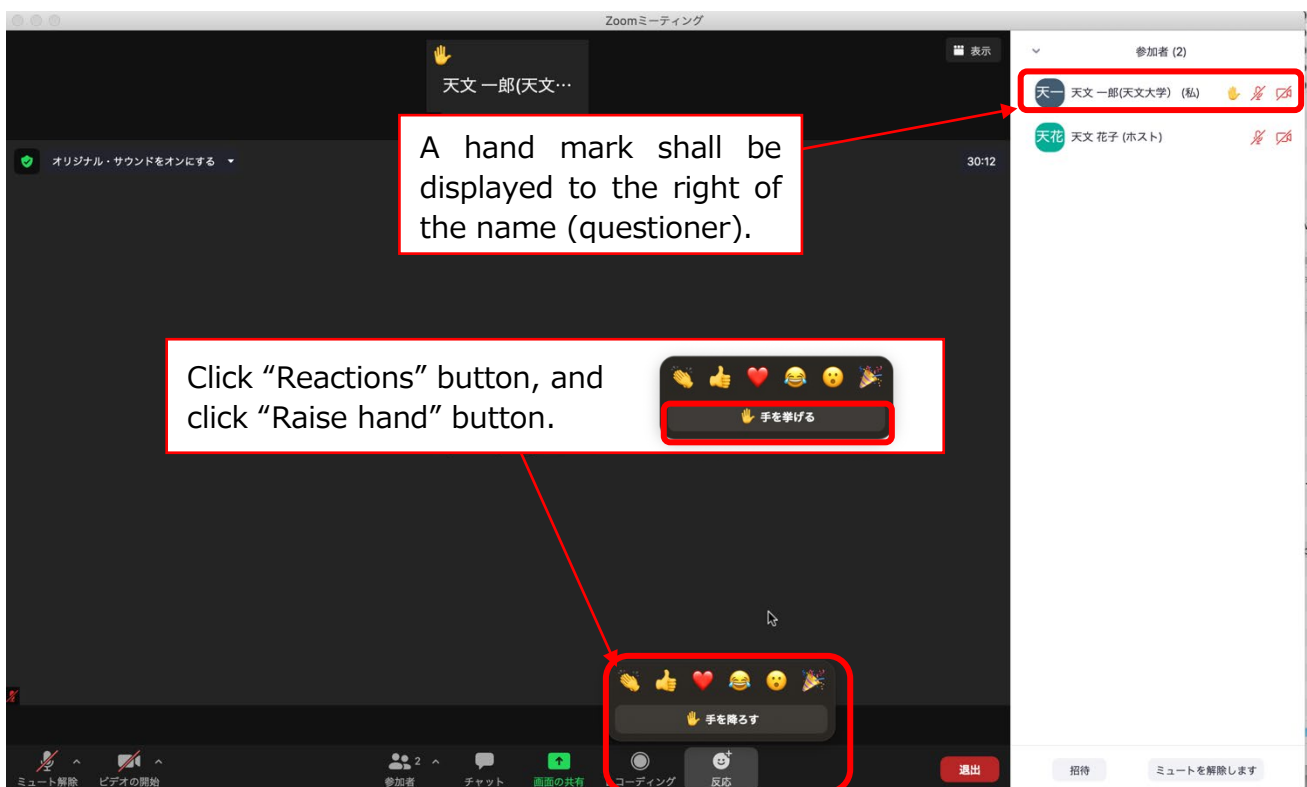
Zoomミーティング

天文 一郎(天文…

表示

オリジナル・サウンドをオンにする

30:12

A hand mark shall be displayed to the right of the name (questioner).

Click “Reactions” button, and click “Raise hand” button.

手を挙げる

手を降ろす

ミュート解除

ビデオの開始

参加者 2

チャット

画面の共有

コーディング

反応

退出

参加者 (2)

天一 天文 一郎(天文大学) (私)

天花 天文 花子 (ホスト)

招待

ミュートを解除します